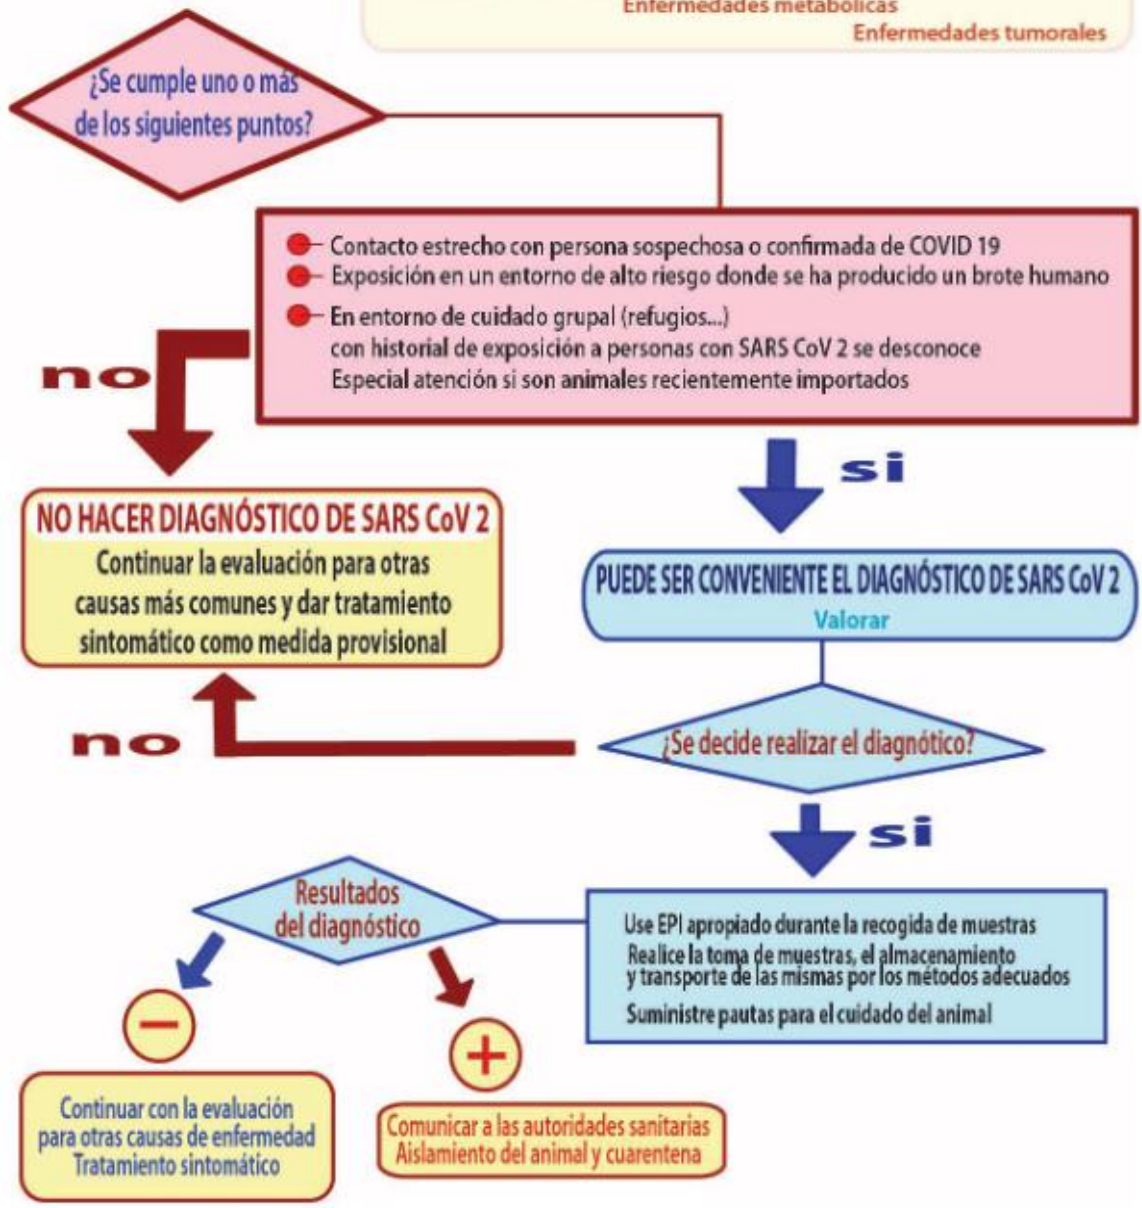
Enfermedades metabólicas
Enfermedades tumorales

¿Se cumple uno o más de los siguientes puntos?

Contacto estrecho con persona sospechosa o confirmada de COVID 19
Exposición en un entorno de alto riesgo donde se ha producido un brote humano
En entorno de cuidado grupal (refugios...) con historial de exposición a personas con SARS CoV 2 se desconoce
Especial atención si son animales recientemente importados

no

si

NO HACER DIAGNÓSTICO DE SARS CoV 2
Continuar la evaluación para otras causas más comunes y dar tratamiento sintomático como medida provisional

PUEDE SER CONVENIENTE EL DIAGNÓSTICO DE SARS CoV 2
Valorar

no

¿Se decide realizar el diagnótico?

si

Resultados del diagnóstico

Use EPI apropiado durante la recogida de muestras
Realice la toma de muestras, el almacenamiento y transporte de las mismas por los métodos adecuados
Suministre pautas para el cuidado del animal

−

+

Continuar con la evaluación para otras causas de enfermedad
Tratamiento sintomático

Comunicar a las autoridades sanitarias
Aislamiento del animal y cuarentena